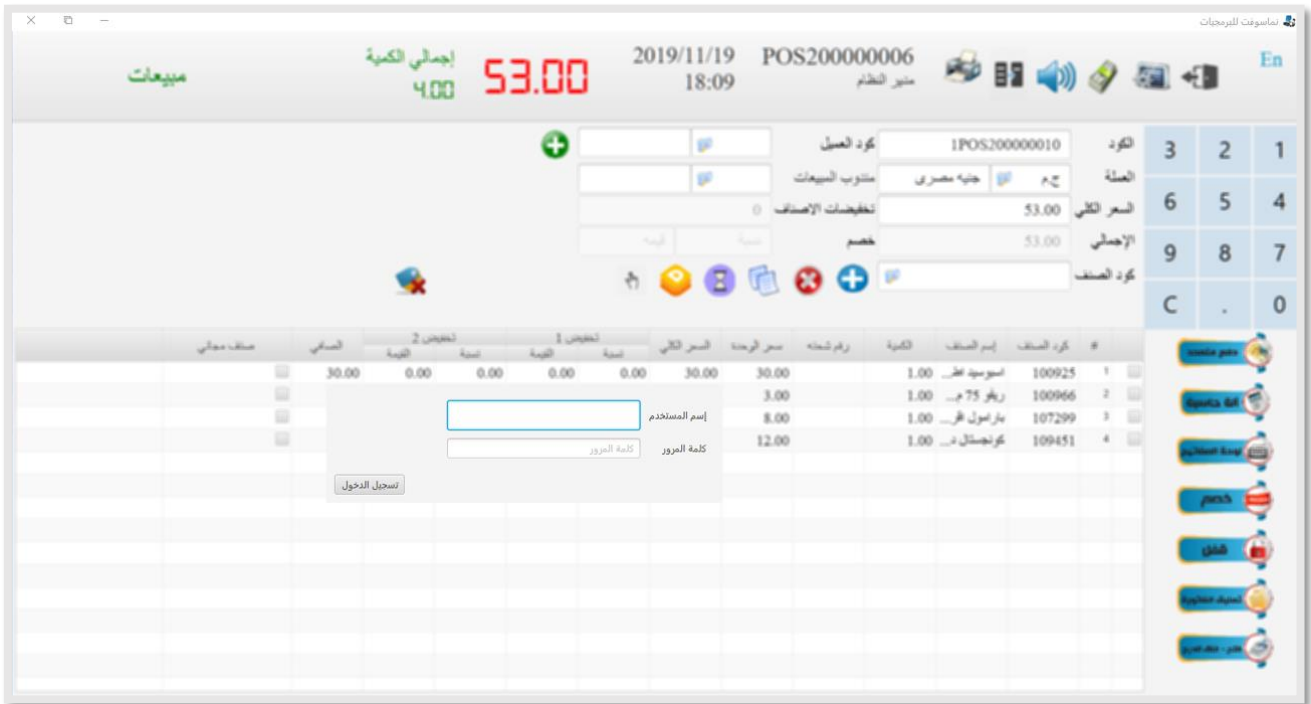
تماسوفت للبرمجيات

En

POS200000006
مدير النظام

2019/11/19
18:09

53.00

إجمالي الكمية
4.00

مبيعات

الكود 1POS200000010
كود العميل
العملة ج.م جنيه مصرى
مندوب المبيعات
السعر الكلي 53.00
تخفيضات الاصناف 0
الإجمالي 53.00
خصم
نسبة
القيمة
كود الصنف

| 1 | 2 | 3 |
|---|---|---|
| 4 | 5 | 6 |
| 7 | 8 | 9 |
| 0 | . | C |

| # | كود الصنف | إسم الصنف | الكمية | رقم شحنه | سعر الوحدة | السعر الكلي | تخفيض 1 نسبة | تخفيض 1 القيمة | تخفيض 2 نسبة | تخفيض 2 القيمة | الصافي | صنف مجاني |
|---|---|---|---|---|---|---|---|---|---|---|---|---|
| 1 | 100925 | اسوسيد اط... | 1.00 | | 30.00 | 30.00 | 0.00 | 0.00 | 0.00 | 0.00 | 30.00 | |
| 2 | 100966 | ريفو 75 م... | 1.00 | | 3.00 | | | | | | | |
| 3 | 107299 | باراسول اقر... | 1.00 | | 8.00 | | | | | | | |
| 4 | 109451 | كونجستال د... | 1.00 | | 12.00 | | | | | | | |

إسم المستخدم
كلمة المرور
كلمة المرور
تسجيل الدخول

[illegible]
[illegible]
لوحة المفاتيح
خصم
شفل
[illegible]
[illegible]